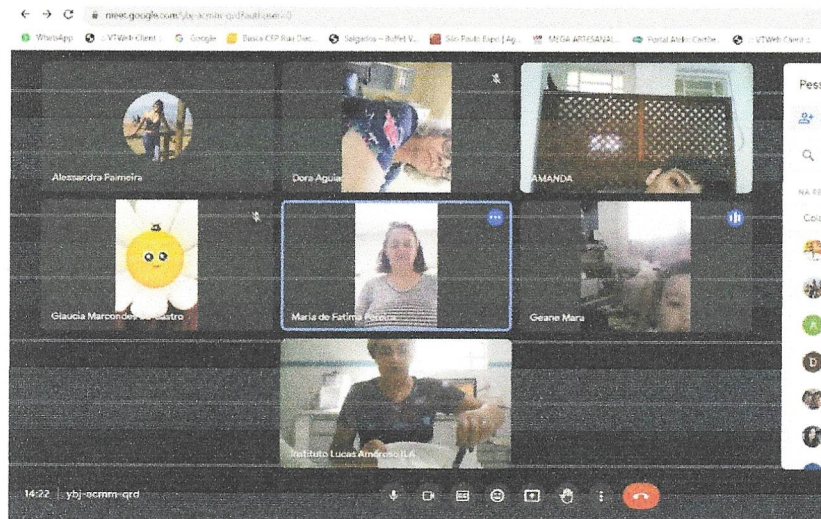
meet.google.com/ybj-acmm-qrd?authuser=0

WhatsApp | VTWeb Client | Google | Busca CEP Rua Dist... | Salgados – Buffet V... | São Paulo Expo | Ag... | MEGA ARTESANAL... | Portal Aldo Cerbe... | VTWeb Client

Alessandra Palmeira

Dora Aguiar

AMANDA

Glaucia Marcondes de Castro

Maria de Fatima Peres

Geane Mara

Instituto Lucas Amoroso ILA

Pes

NA RE

Co

14:22 | ybj-acmm-qrd